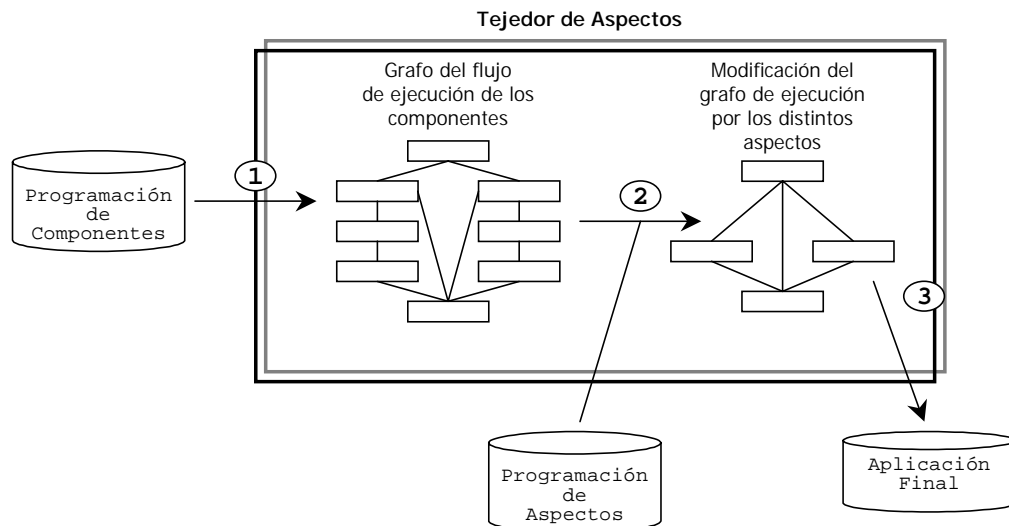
Tejedor de Aspectos

Programación de Componentes

1

Grafo del flujo de ejecución de los componentes

2

Modificación del grafo de ejecución por los distintos aspectos

3

Programación de Aspectos

Aplicación Final